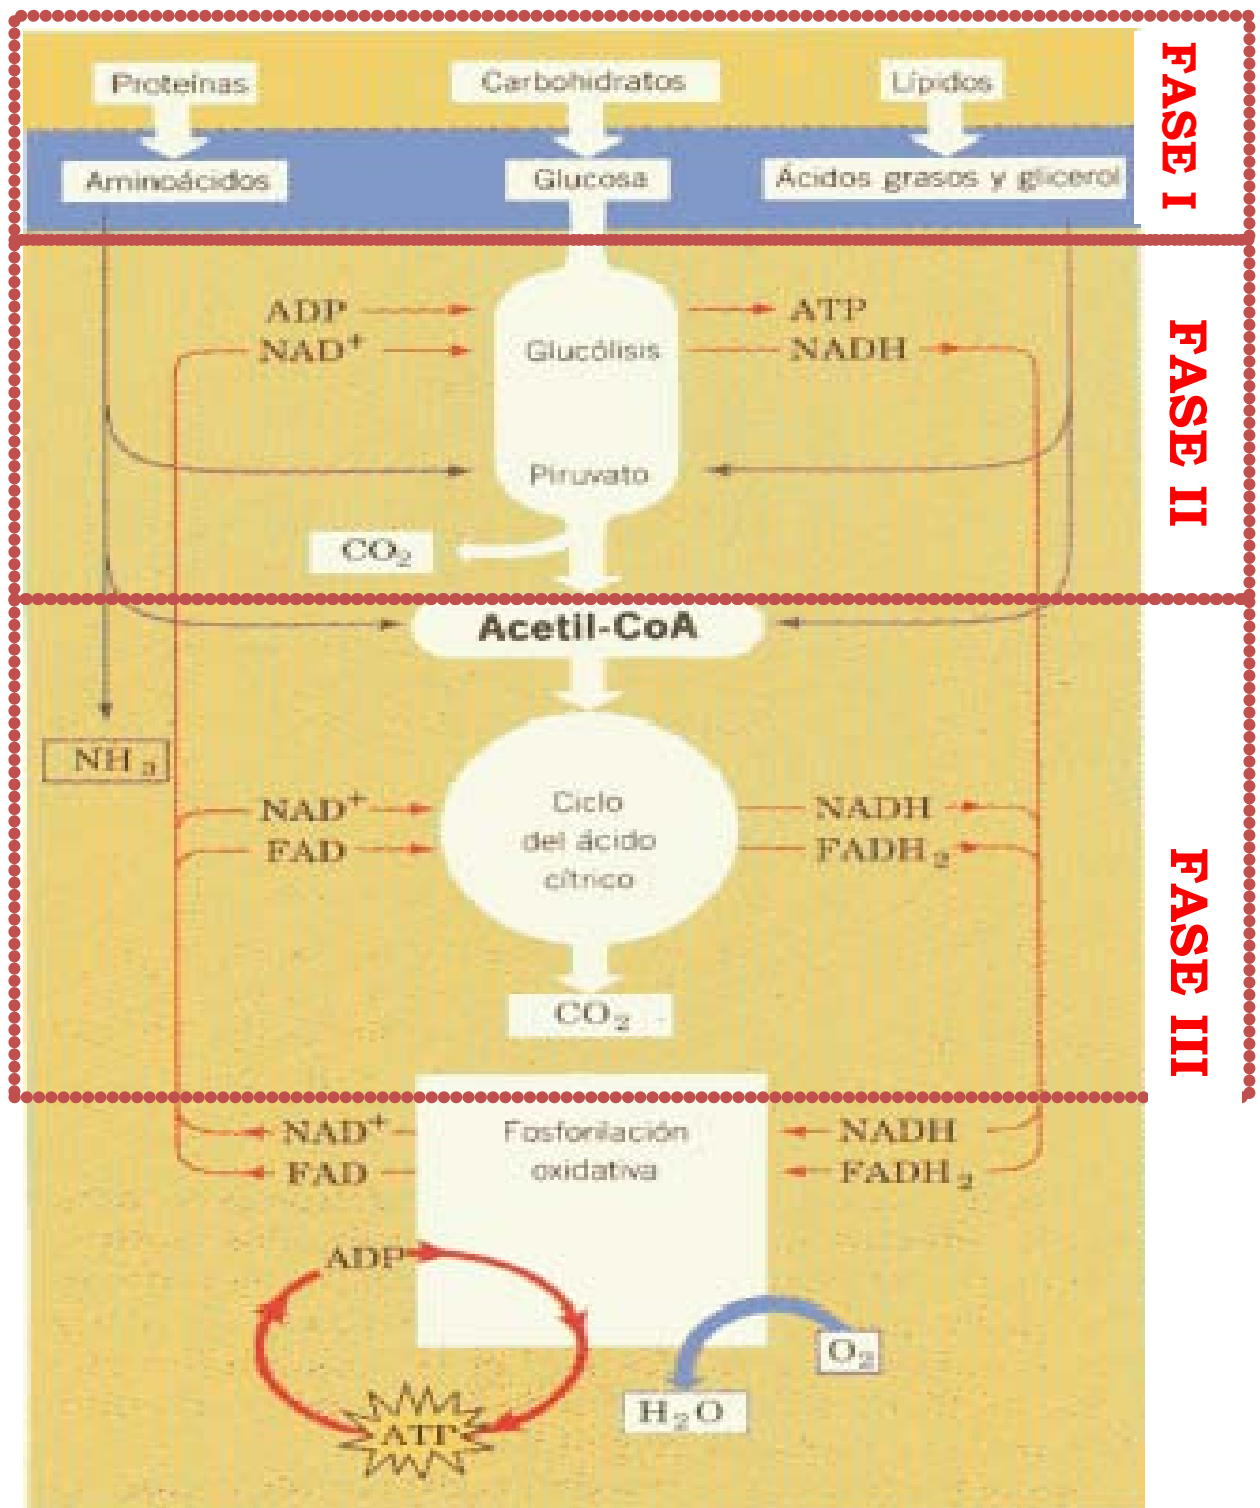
Proteínas
Carbohidratos
Lípidos
Aminoácidos
Glucosa
Ácidos grasos y glicerol
FASE I

ADP
NAD$^+$
Glucólisis
ATP
NADH
Piruvato
$CO_2$
FASE II

Acetil-CoA
$NH_3$
NAD$^+$
FAD
Ciclo del ácido cítrico
NADH
$FADH_2$
$CO_2$
FASE III

NAD$^+$
FAD
Fosforilación oxidativa
NADH
$FADH_2$
ADP
ATP
$O_2$
$H_2O$